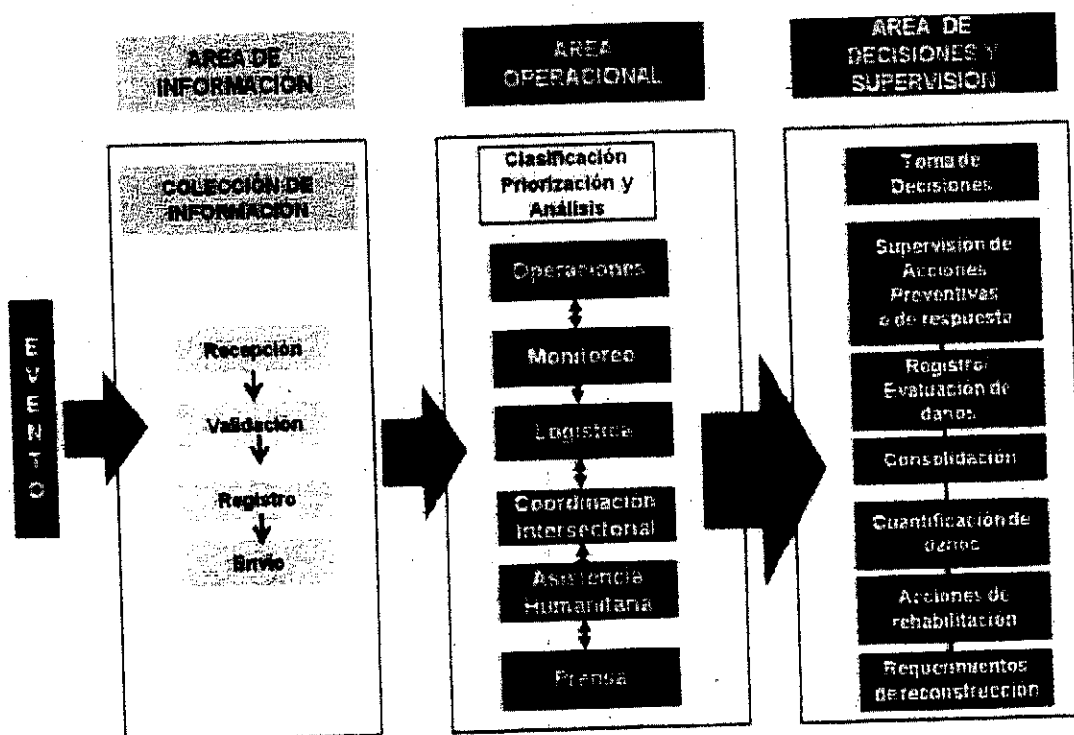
EVENTO

AREA DE INFORMACIÓN

COLECCIÓN DE INFORMACIÓN

Recepción

Validación

Registro

Envío

AREA OPERACIONAL

Clasificación Priorización y Análisis

Operaciones

Monitoreo

Logística

Coordinación Intersectorial

Asistencia Humanitaria

Prensa

AREA DE DECISIONES Y SUPERVISION

Toma de Decisiones

Supervision de Acciones Preventivas o de respuesta

Registro/ Evaluación de daños

Consolidación

Cuantificación de daños

Acciones de rehabilitación

Requerimientos de reconstrucción